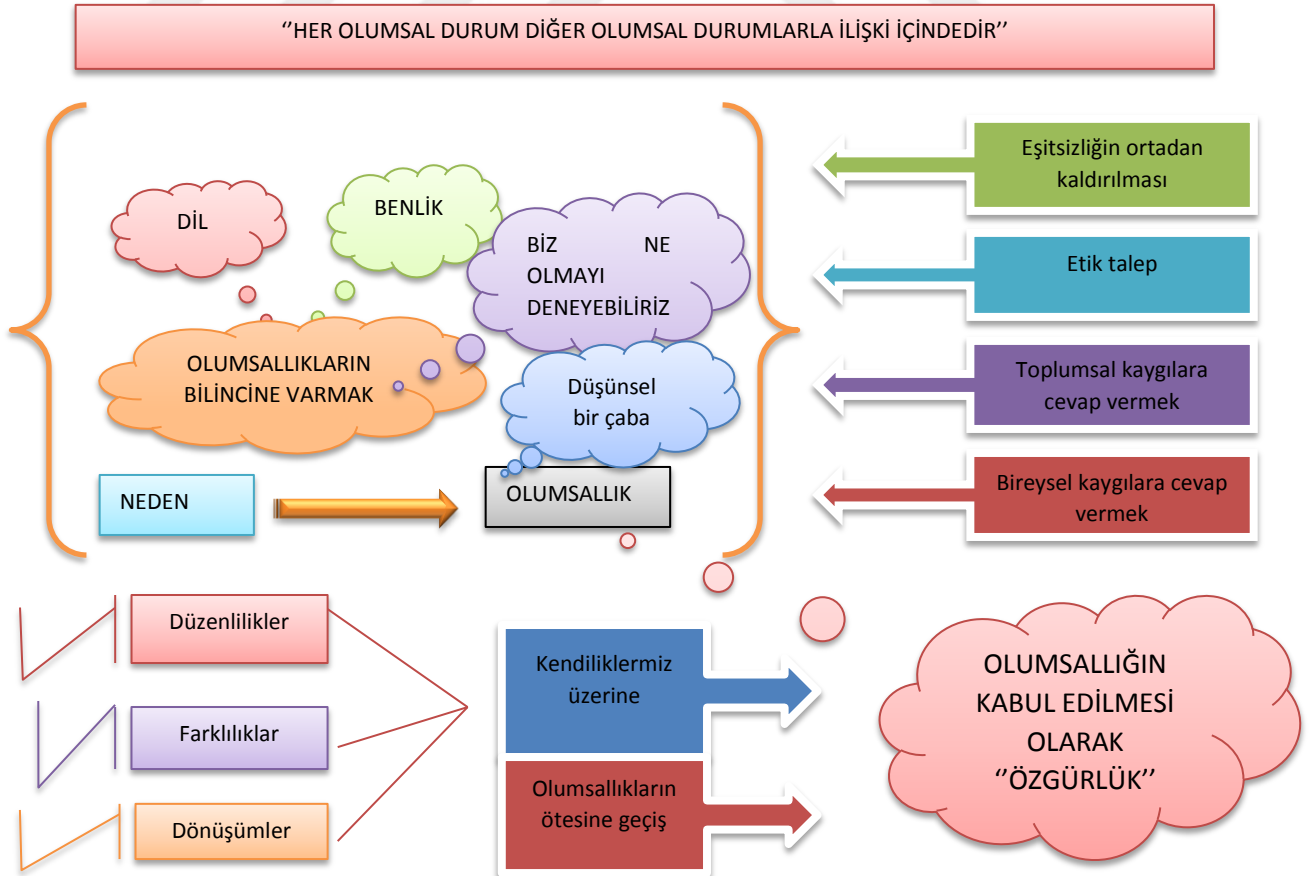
‘’HER OLUMSAL DURUM DİĞER OLUMSAL DURUMLARLA İLİŞKİ İÇİNDEDİR‘’

DİL

BENLİK

BİZ NE OLMAYI DENEYEBİLİRİZ

OLUMSALLIKLARIN BİLİNCİNE VARMAK

Düşünsel bir çaba

NEDEN

OLUMSALLIK

Eşitsizliğin ortadan kaldırılması

Etik talep

Toplumsal kaygılara cevap vermek

Bireysel kaygılara cevap vermek

Düzenlilikler

Farklılıklar

Dönüşümler

Kendiliklermiz üzerine

Olumsallıkların ötesine geçiş

OLUMSALLIĞIN KABUL EDİLMESİ OLARAK ‘’ÖZGÜRLÜK‘’